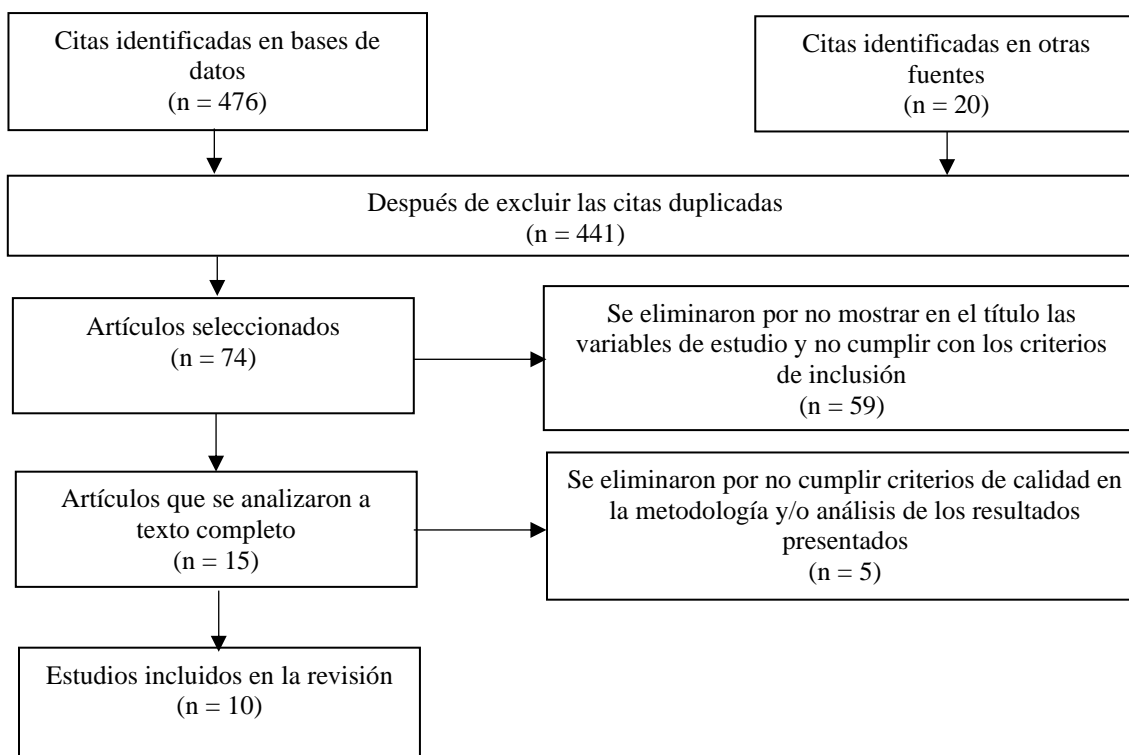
Citas identificadas en bases de datos
(n = 476)

Citas identificadas en otras fuentes
(n = 20)

Después de excluir las citas duplicadas
(n = 441)

Artículos seleccionados
(n = 74)

Se eliminaron por no mostrar en el título las variables de estudio y no cumplir con los criterios de inclusión
(n = 59)

Artículos que se analizaron a texto completo
(n = 15)

Se eliminaron por no cumplir criterios de calidad en la metodología y/o análisis de los resultados presentados
(n = 5)

Estudios incluidos en la revisión
(n = 10)